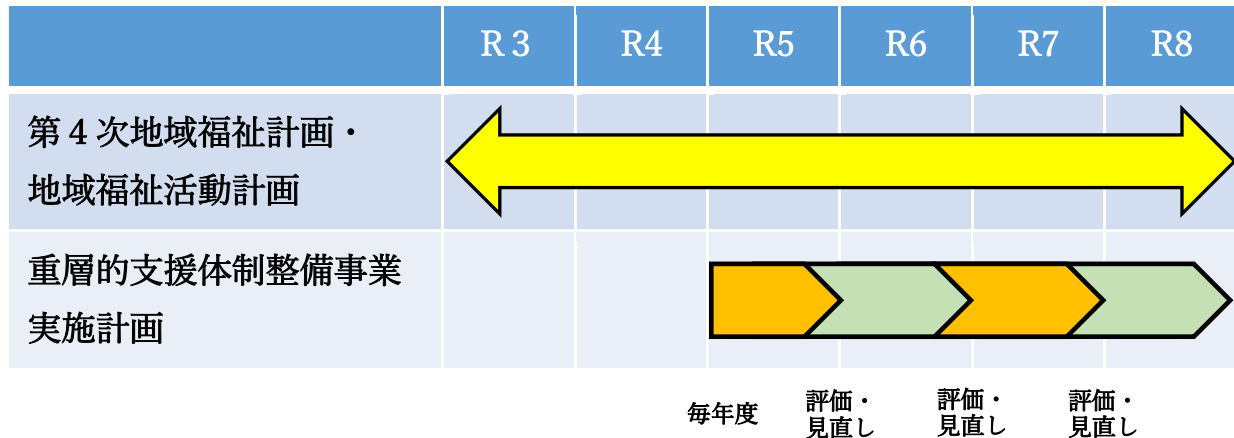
|  | R 3 | R4 | R5 | R6 | R7 | R8 |
|---|---|---|---|---|---|---|
| 第４次地域福祉計画・地域福祉活動計画 |  |  |  |  |  |  |
| 重層的支援体制整備事業実施計画 |  |  |  |  |  |  |

毎年度

評価・見直し

評価・見直し

評価・見直し